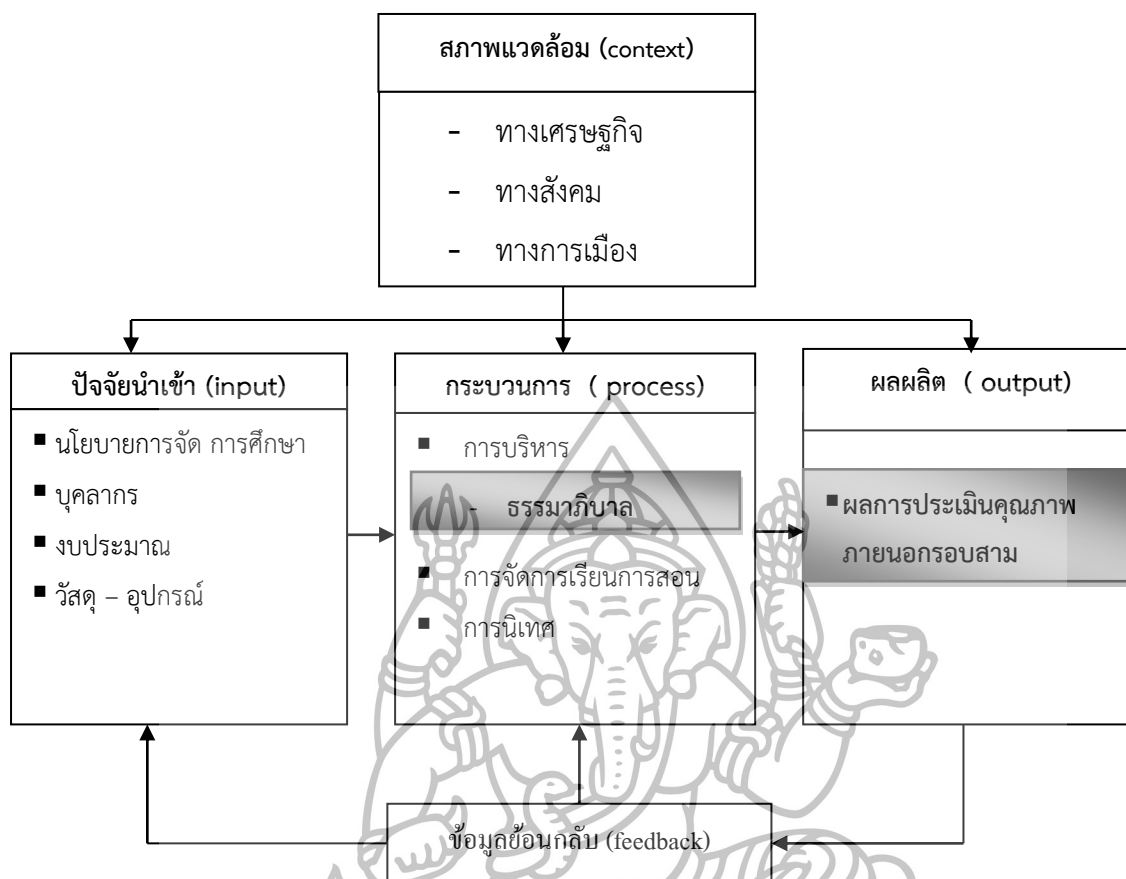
สภาพแวดล้อม (context)

- ทางเศรษฐกิจ
- ทางสังคม
- ทางการเมือง

ปัจจัยนำเข้า (input)

■ นโยบายการจัด การศึกษา
■ บุคลากร
■ งบประมาณ
■ วัสดุ – อุปกรณ์

กระบวนการ ( process)

■ การบริหาร
- ธรรมาภิบาล
■ การจัดการเรียนการสอน
■ การนิเทศ

ผลผลิต ( output)

■ ผลการประเมินคุณภาพภายนอกรอบสาม

ข้อมูลย้อนกลับ (feedback)